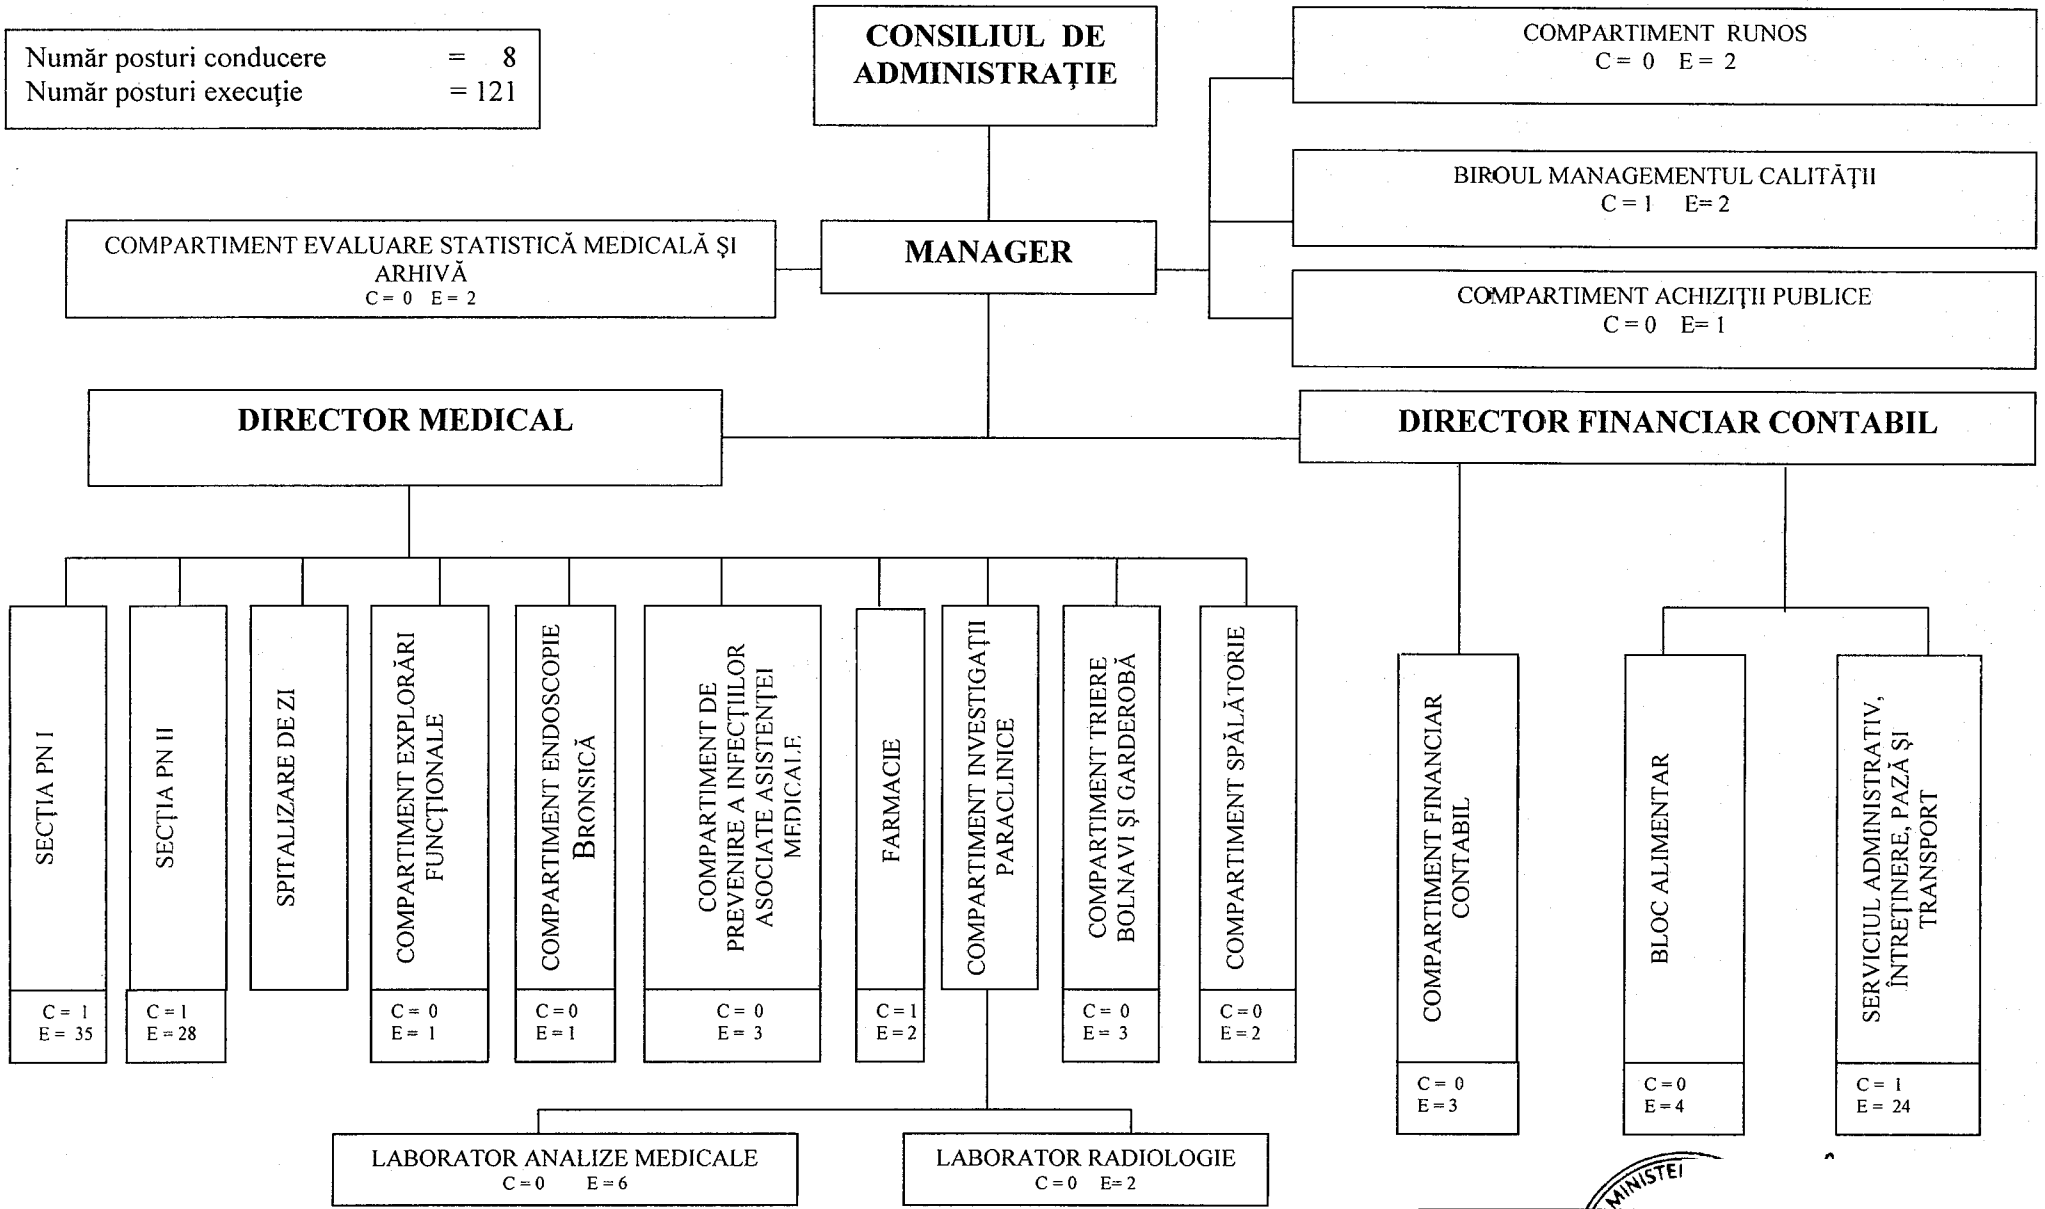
Număr posturi conducere = 8
Număr posturi execuţie = 121

CONSILIUL DE ADMINISTRAŢIE

COMPARTIMENT RUNOS
C = 0 E = 2

BIROUL MANAGEMENTUL CALITĂŢII
C = 1 E = 2

COMPARTIMENT EVALUARE STATISTICĂ MEDICALĂ ŞI ARHIVĂ
C = 0 E = 2

MANAGER

COMPARTIMENT ACHIZIŢII PUBLICE
C = 0 E = 1

DIRECTOR MEDICAL

DIRECTOR FINANCIAR CONTABIL

SECŢIA PN I
C = 1
E = 35

SECŢIA PN II
C = 1
E = 28

SPITALIZARE DE ZI

COMPARTIMENT EXPLORĂRI FUNCŢIONALE
C = 0
E = 1

COMPARTIMENT ENDOSCOPIE BRONSICĂ
C = 0
E = 1

COMPARTIMENT DE PREVENIRE A INFECŢIILOR ASOCIATE ASISTENŢEI MEDICALE
C = 0
E = 3

FARMACIE
C = 1
E = 2

COMPARTIMENT INVESTIGAŢII PARACLINICE

COMPARTIMENT TRIERE BOLNAVI ŞI GARDEROBĂ
C = 0
E = 3

COMPARTIMENT SPĂLĂTORIE
C = 0
E = 2

COMPARTIMENT FINANCIAR CONTABIL
C = 0
E = 3

BLOC ALIMENTAR
C = 0
E = 4

SERVICIUL ADMINISTRATIV, ÎNTREŢINERE, PAZĂ ŞI TRANSPORT
C = 1
E = 24

LABORATOR ANALIZE MEDICALE
C = 0 E = 6

LABORATOR RADIOLOGIE
C = 0 E = 2

MINISTEI